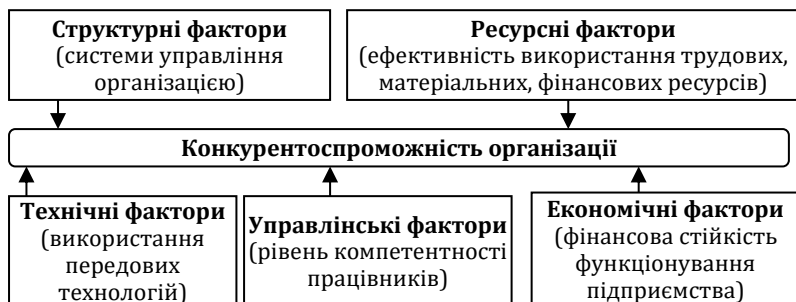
Структурні фактори
(системи управління організацією)

Ресурсні фактори
(ефективність використання трудових, матеріальних, фінансових ресурсів)

Конкурентоспроможність організації

Технічні фактори
(використання передових технологій)

Управлінські фактори
(рівень компетентності працівників)

Економічні фактори
(фінансова стійкість функціонування підприємства)